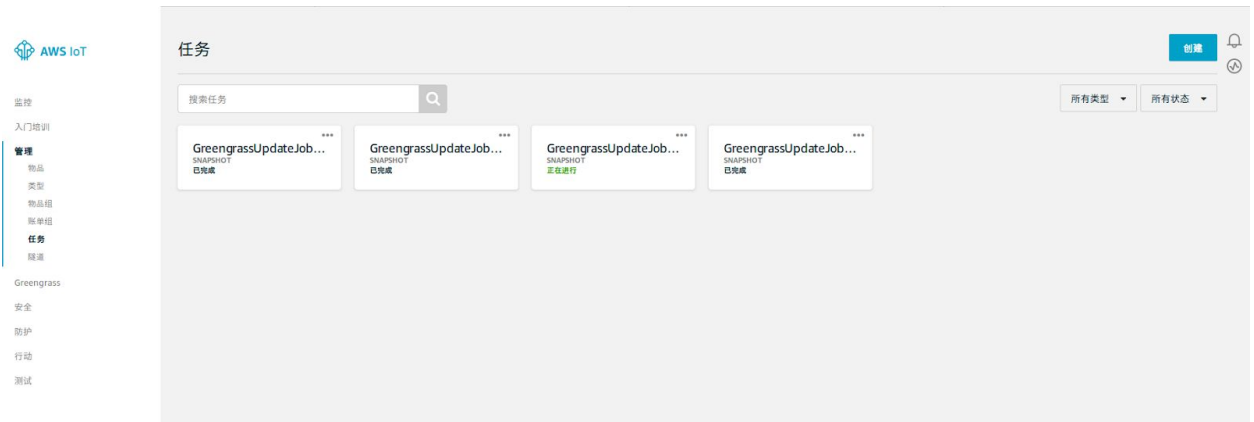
AWS IoT

监控
入门培训
管理
物品
类型
物品组
账单组
任务
隧道
Greengrass
安全
防护
行动
测试

任务

创建

搜索任务

所有类型
所有状态

GreengrassUpdateJob...
SNAPSHOT
已完成

GreengrassUpdateJob...
SNAPSHOT
已完成

GreengrassUpdateJob...
SNAPSHOT
正在进行

GreengrassUpdateJob...
SNAPSHOT
已完成